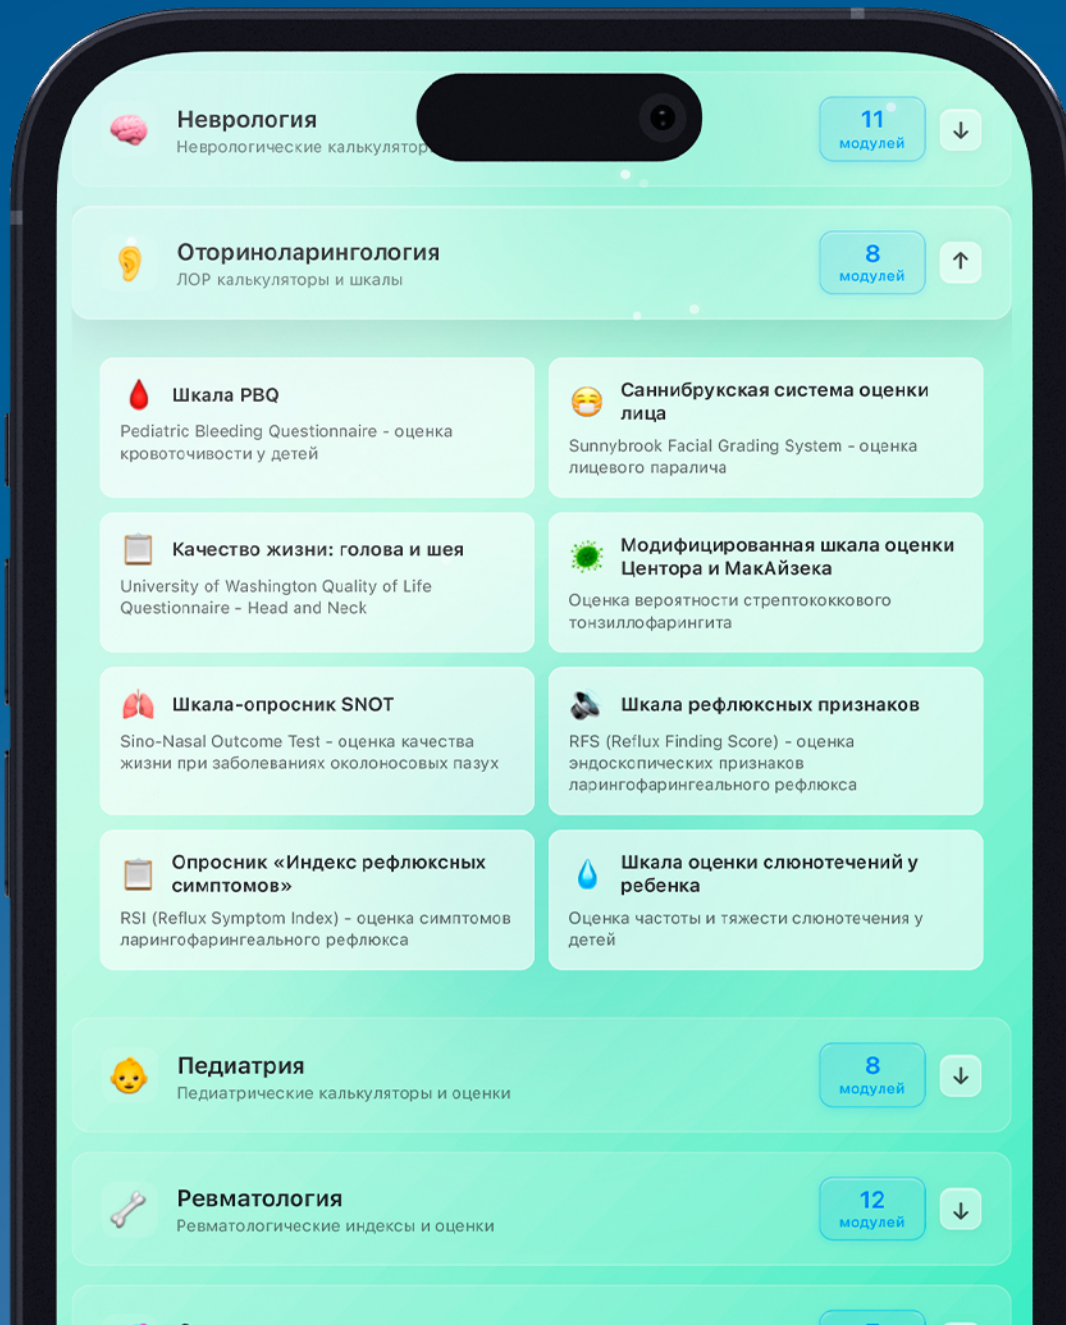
Неврология
Неврологические калькулятор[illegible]

11
модулей

Оториноларингология
ЛОР калькуляторы и шкалы

8
модулей

Шкала PBQ
Pediatric Bleeding Questionnaire - оценка кровоточивости у детей

Саннибрукская система оценки лица
Sunnybrook Facial Grading System - оценка лицевого паралича

Качество жизни: голова и шея
University of Washington Quality of Life Questionnaire - Head and Neck

Модифицированная шкала оценки Центора и МакАйзека
Оценка вероятности стрептококкового тонзиллофарингита

Шкала-опросник SNOT
Sino-Nasal Outcome Test - оценка качества жизни при заболеваниях околоносовых пазух

Шкала рефлюксных признаков
RFS (Reflux Finding Score) - оценка эндоскопических признаков ларингофарингеального рефлюкса

Опросник «Индекс рефлюксных симптомов»
RSI (Reflux Symptom Index) - оценка симптомов ларингофарингеального рефлюкса

Шкала оценки слюнотечений у ребенка
Оценка частоты и тяжести слюнотечения у детей

Педиатрия
Педиатрические калькуляторы и оценки

8
модулей

Ревматология
Ревматологические индексы и оценки

12
модулей